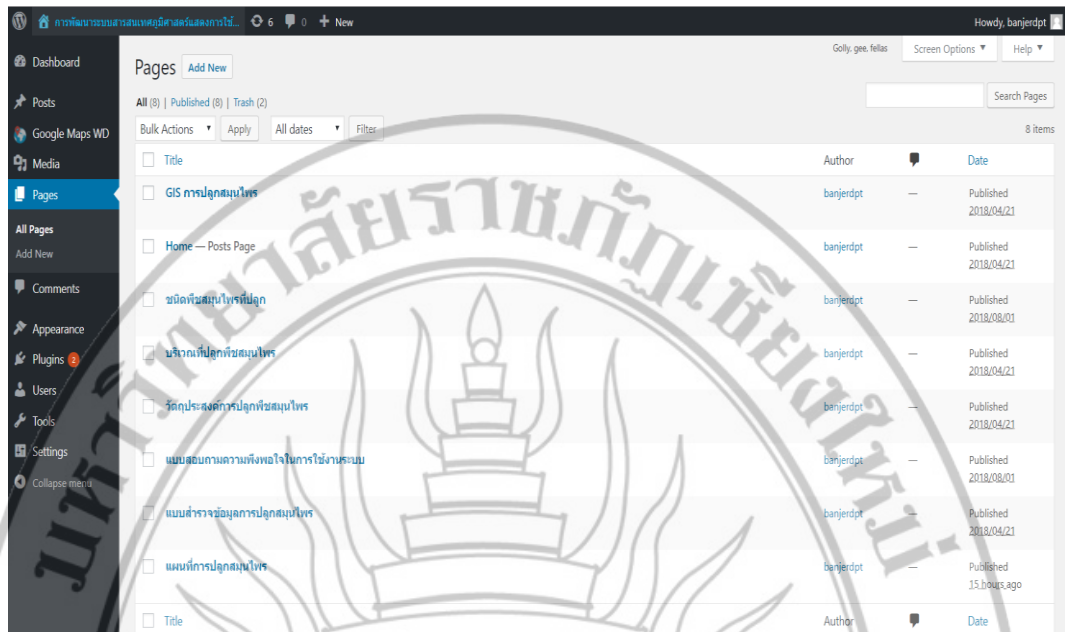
การพัฒนาระบบสารสนเทศภูมิศาสตร์แสดงการใช้... 6 0 + New Howdy, banjerdpt

Dashboard
Posts
Google Maps WD
Media
Pages
All Pages
Add New
Comments
Appearance
Plugins 2
Users
Tools
Settings
Collapse menu

Golly, gee, fellas Screen Options ▼ Help ▼

Pages Add New

All (8) | Published (8) | Trash (2)

Search Pages

Bulk Actions ▼ Apply All dates ▼ Filter 8 items

| Title | Author | | Date |
|---|---|---|---|
| GIS การปลูกสมุนไพร | banjerdpt | — | Published 2018/04/21 |
| Home — Posts Page | banjerdpt | — | Published 2018/04/21 |
| ชนิดพืชสมุนไพรที่ปลูก | banjerdpt | — | Published 2018/08/01 |
| บริเวณที่ปลูกพืชสมุนไพร | banjerdpt | — | Published 2018/04/21 |
| วัตถุประสงค์การปลูกพืชสมุนไพร | banjerdpt | — | Published 2018/04/21 |
| แบบสอบถามความพึงพอใจในการใช้งานระบบ | banjerdpt | — | Published 2018/08/01 |
| แบบสำรวจข้อมูลการปลูกสมุนไพร | banjerdpt | — | Published 2018/04/21 |
| แผนที่การปลูกสมุนไพร | banjerdpt | — | Published 15 hours ago |
| Title | Author | | Date |

มหาวิทยาลัยราชภัฏเชียงใหม่